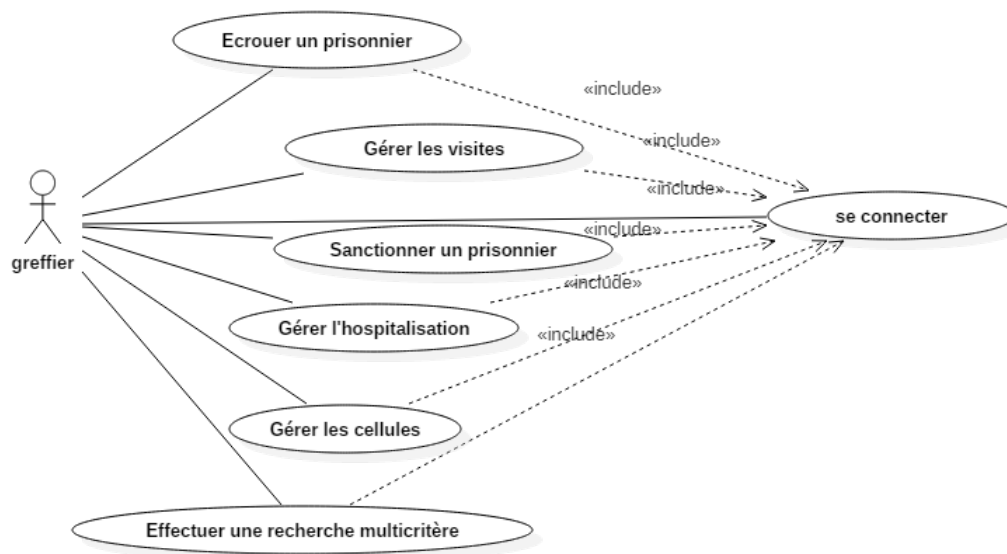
Ecrouer un prisonnier

«include»

«include»

Gérer les visites

«include»

greffier

se connecter

«include»

Sanctionner un prisonnier

«include»

Gérer l'hospitalisation

«include»

Gérer les cellules

Effectuer une recherche multicritère